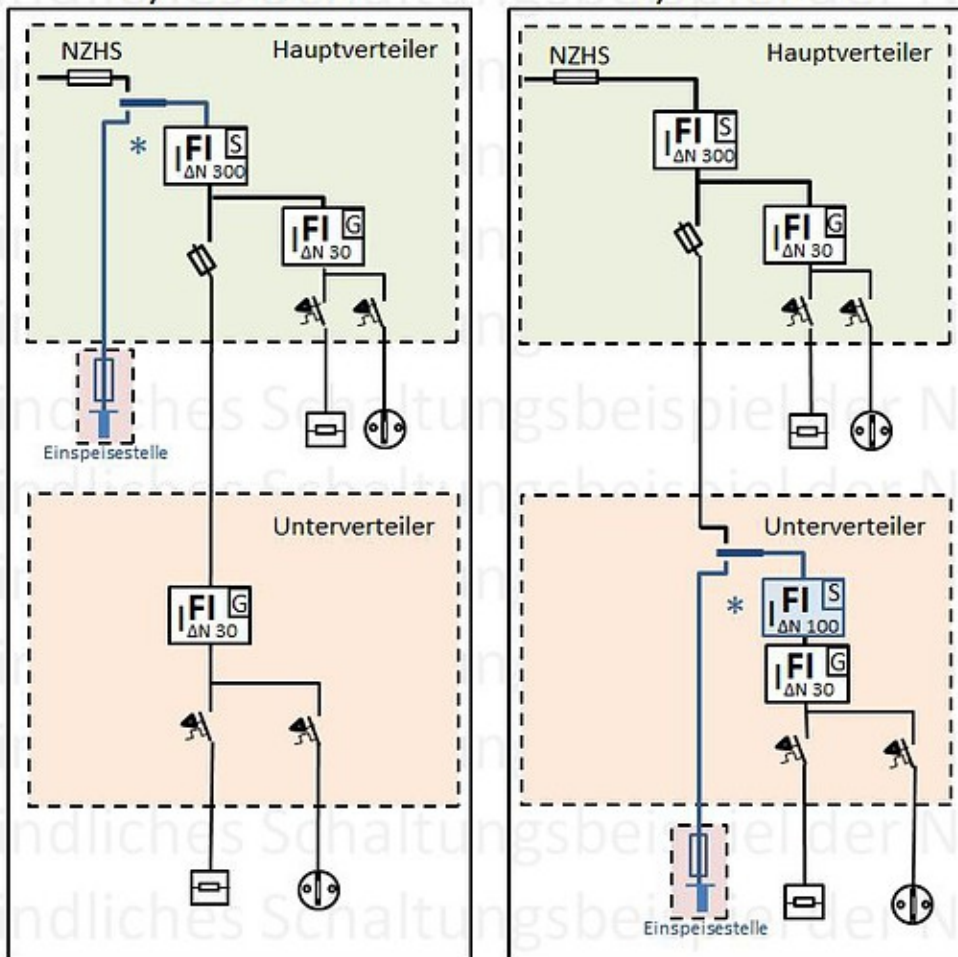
NZHS

Hauptverteiler

*

$I_{\Delta N}$ 300 FI S

$I_{\Delta N}$ 30 FI G

Einspeisestelle

Unterverteiler

$I_{\Delta N}$ 30 FI G

NZHS

Hauptverteiler

$I_{\Delta N}$ 300 FI S

$I_{\Delta N}$ 30 FI G

Unterverteiler

*

$I_{\Delta N}$ 100 FI S

$I_{\Delta N}$ 30 FI G

Einspeisestelle

ndliches Schaltungsbeispiel der N